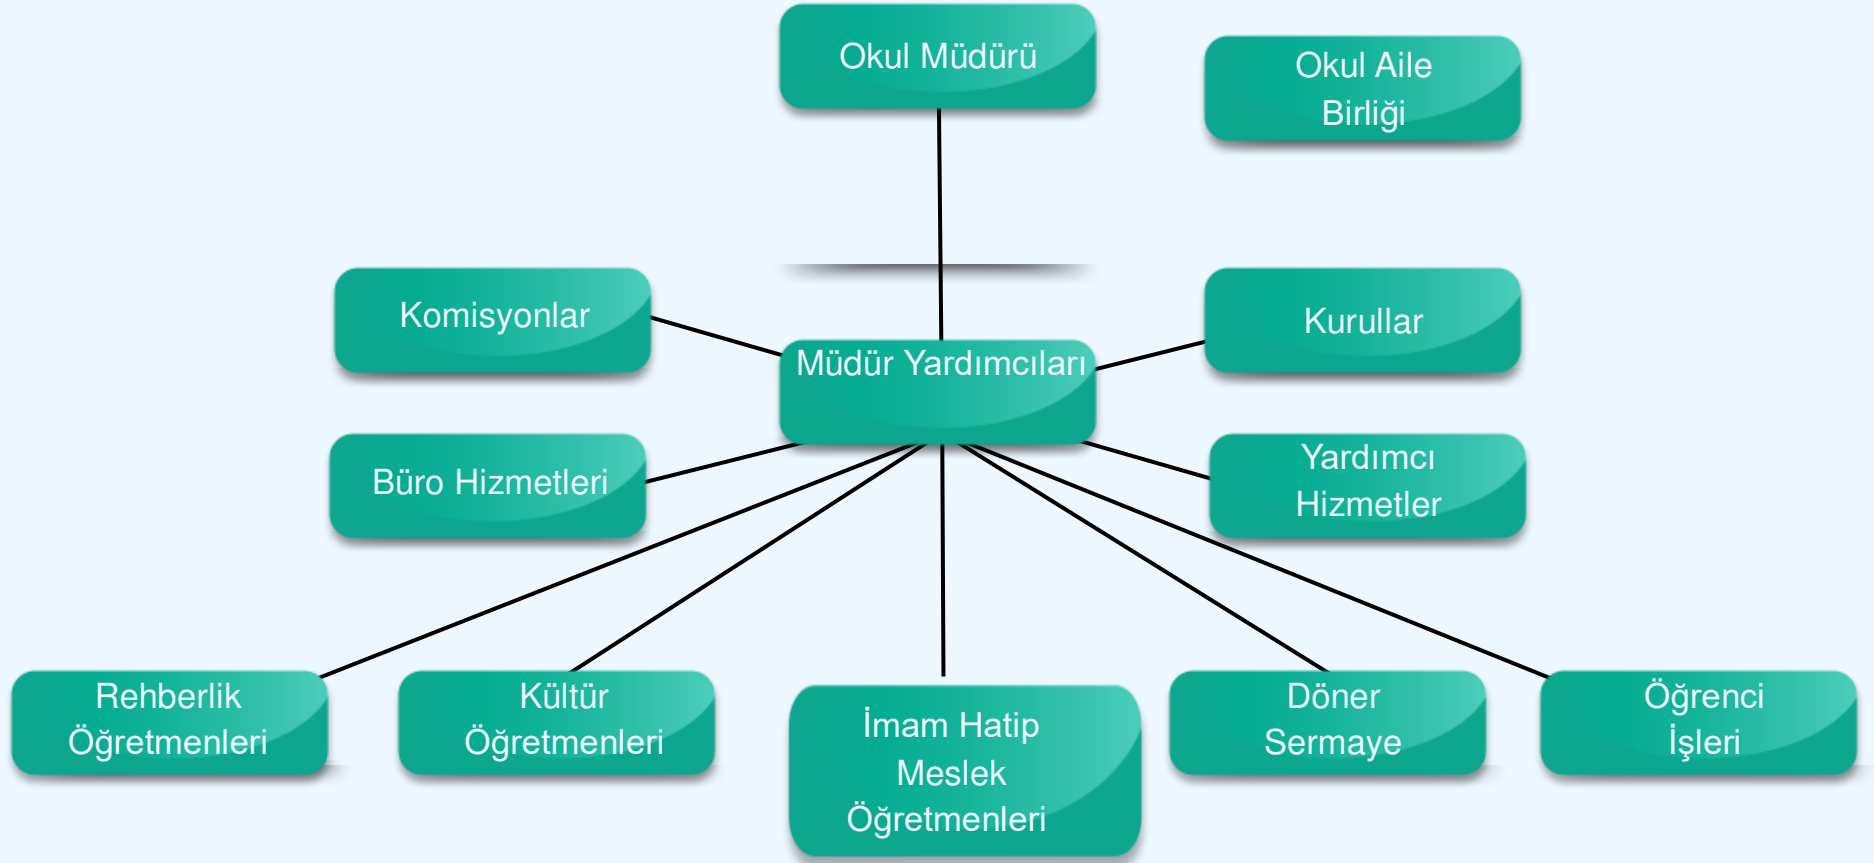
Okul Müdürü

Okul Aile Birliği

Komisyonlar

Müdür Yardımcıları

Kurullar

Büro Hizmetleri

Yardımcı Hizmetler

Rehberlik Öğretmenleri

Kültür Öğretmenleri

İmam Hatip Meslek Öğretmenleri

Döner Sermaye

Öğrenci İşleri